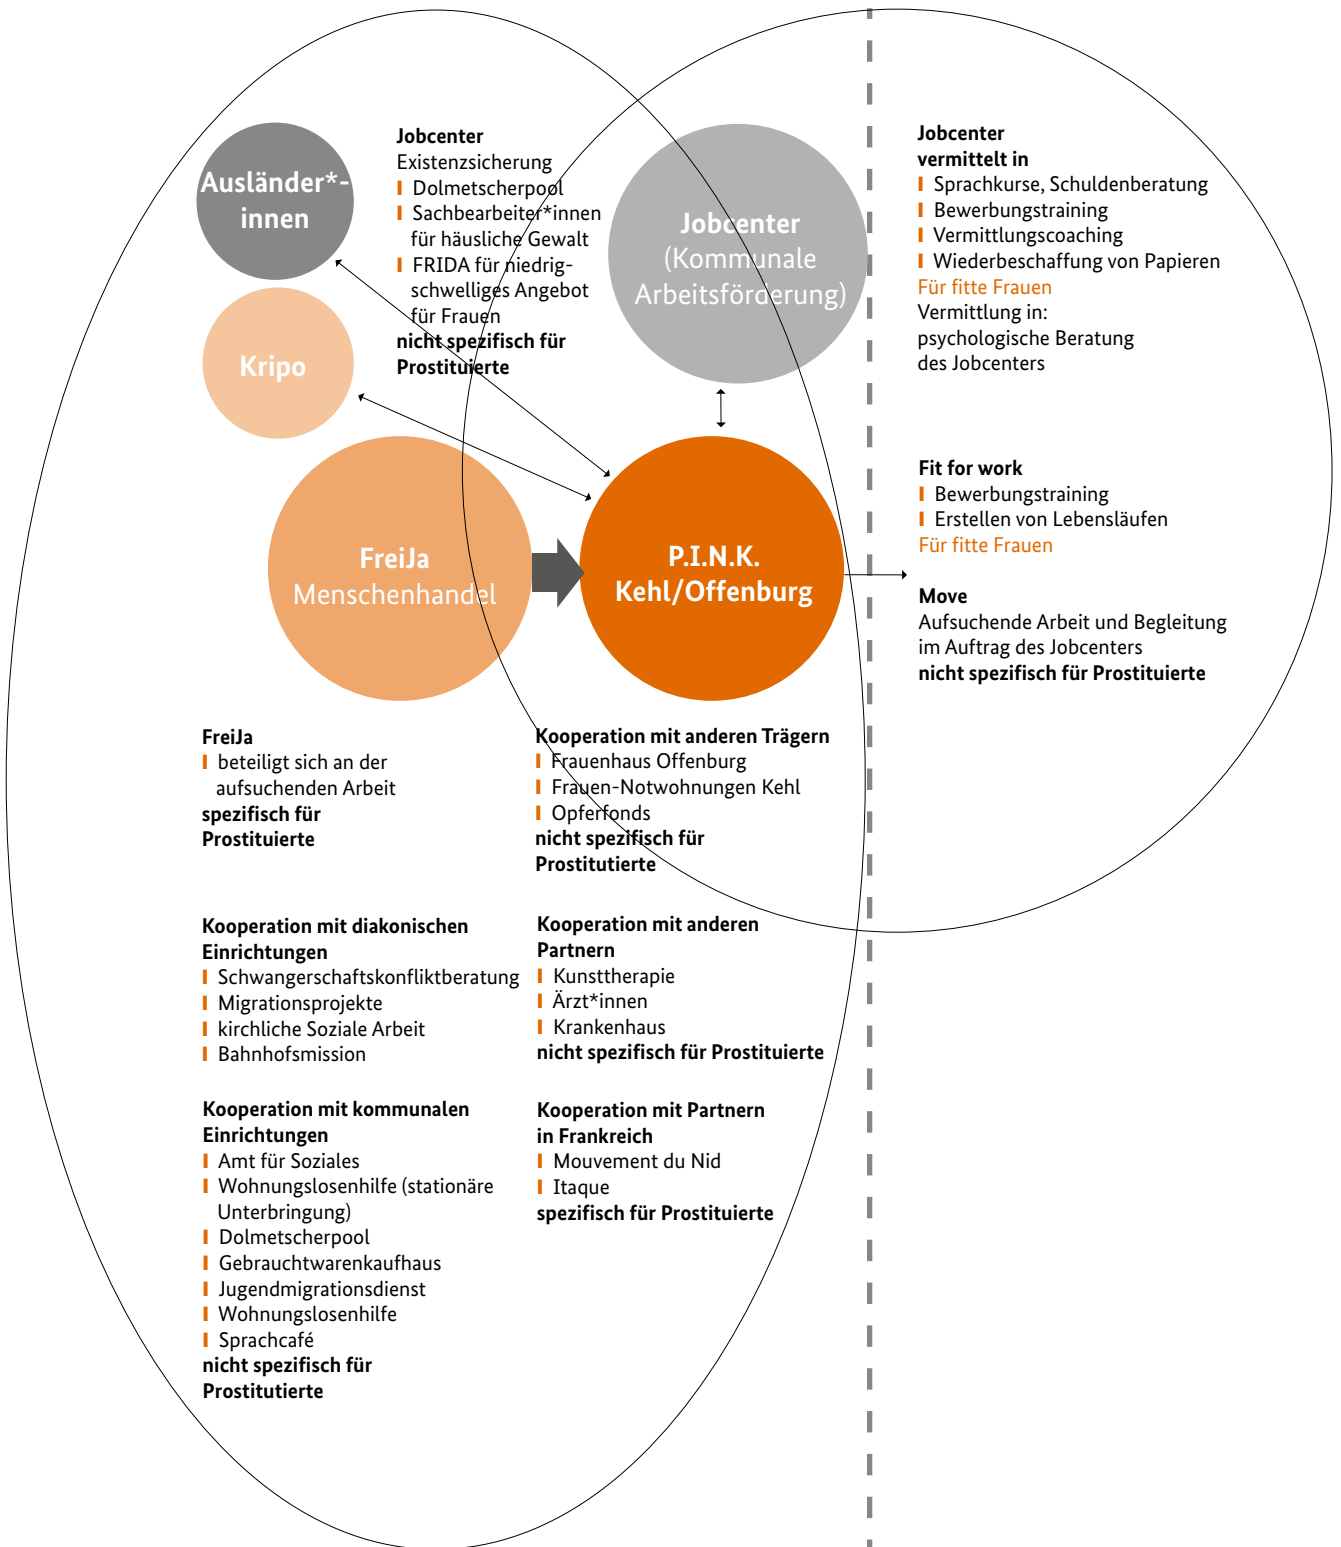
Ausländer*-innen

Kripo

Jobcenter
Existenzsicherung
Dolmetscherpool
Sachbearbeiter*innen für häusliche Gewalt
FRIDA für niedrigschwelliges Angebot für Frauen
nicht spezifisch für Prostituierte

Jobcenter
(Kommunale Arbeitsförderung)

Jobcenter
vermittelt in
Sprachkurse, Schuldenberatung
Bewerbungstraining
Vermittlungscoaching
Wiederbeschaffung von Papieren
Für fitte Frauen
Vermittlung in:
psychologische Beratung des Jobcenters

FreiJa
Menschenhandel

P.I.N.K.
Kehl/Offenburg

Fit for work
Bewerbungstraining
Erstellen von Lebensläufen
Für fitte Frauen

Move
Aufsuchende Arbeit und Begleitung im Auftrag des Jobcenters
nicht spezifisch für Prostituierte

FreiJa
beteiligt sich an der aufsuchenden Arbeit
spezifisch für Prostituierte

Kooperation mit anderen Trägern
Frauenhaus Offenburg
Frauen-Notwohnungen Kehl
Opferfonds
nicht spezifisch für Prostitutierte

Kooperation mit diakonischen Einrichtungen
Schwangerschaftskonfliktberatung
Migrationsprojekte
kirchliche Soziale Arbeit
Bahnhofsmission

Kooperation mit anderen Partnern
Kunsttherapie
Ärzt*innen
Krankenhaus
nicht spezifisch für Prostituierte

Kooperation mit kommunalen Einrichtungen
Amt für Soziales
Wohnungslosenhilfe (stationäre Unterbringung)
Dolmetscherpool
Gebrauchtwarenkaufhaus
Jugendmigrationsdienst
Wohnungslosenhilfe
Sprachcafé
nicht spezifisch für Prostitutierte

Kooperation mit Partnern in Frankreich
Mouvement du Nid
Itaque
spezifisch für Prostituierte